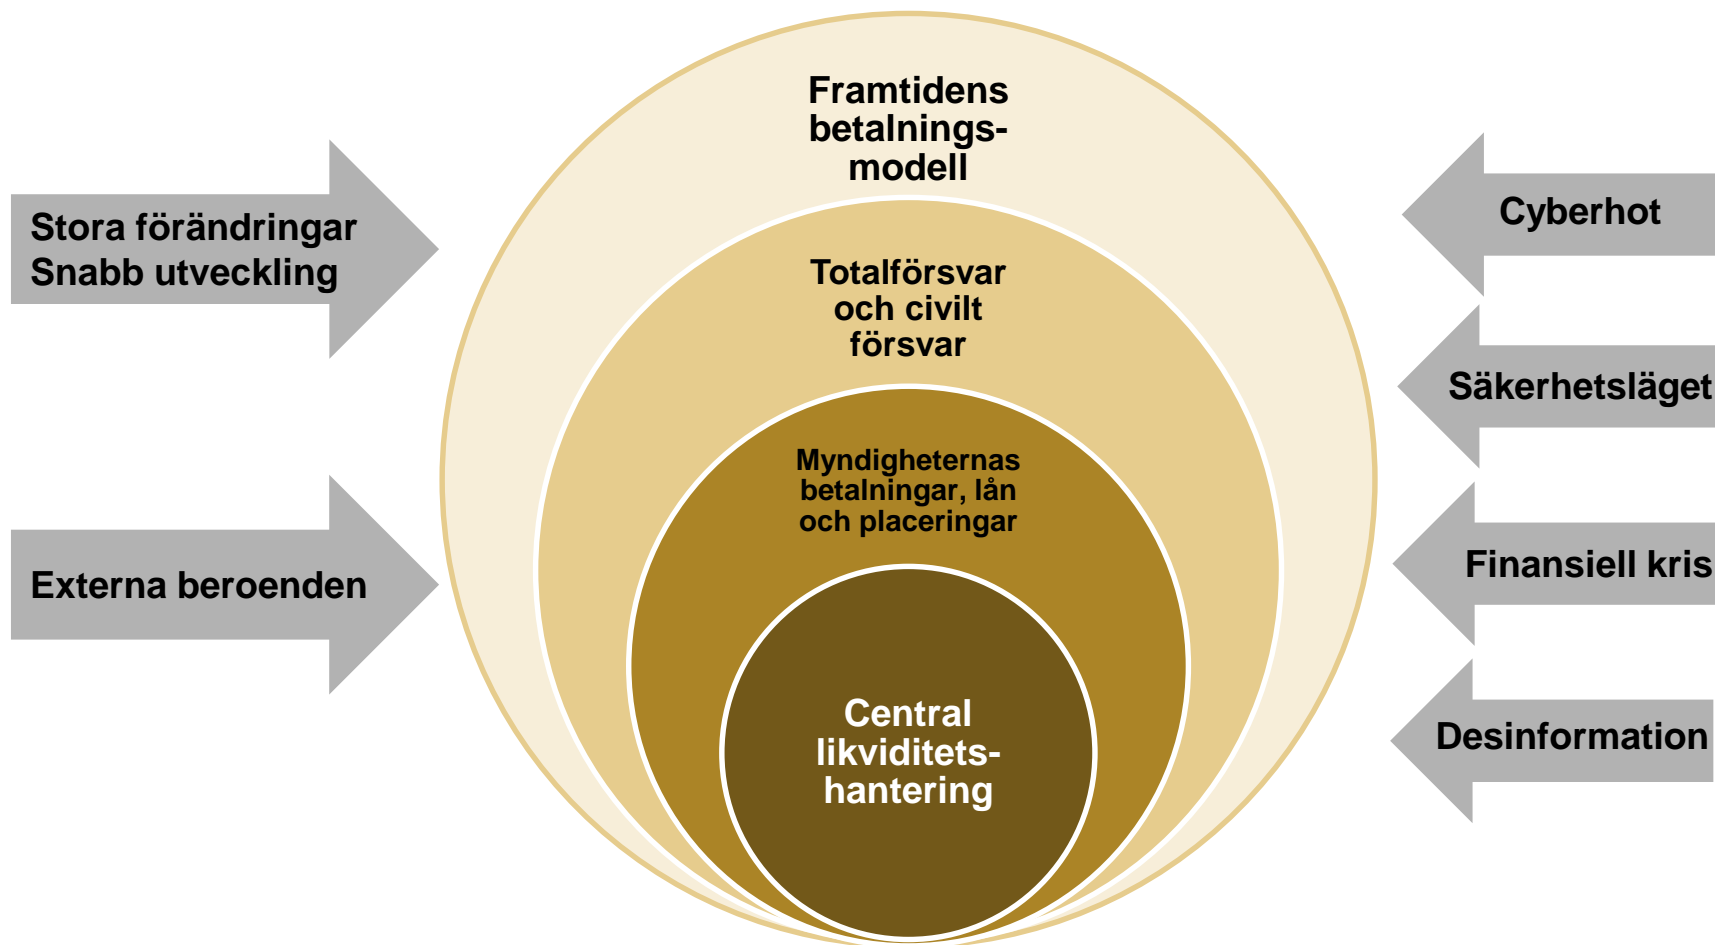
Stora förändringar
Snabb utveckling

Externa beroenden

Framtidens betalnings-modell

Totalförsvar och civilt försvar

Myndigheternas betalningar, lån och placeringar

Central likviditets-hantering

Cyberhot

Säkerhetsläget

Finansiell kris

Desinformation